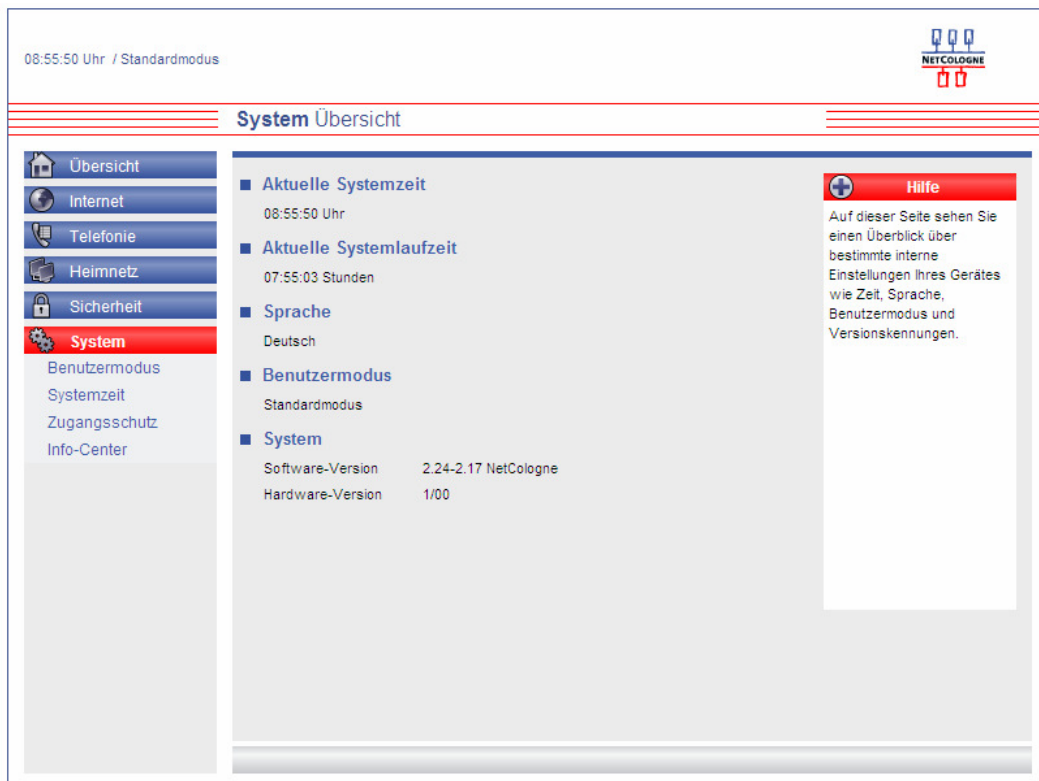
08:55:50 Uhr / Standardmodus

NETCOLOGNE

System Übersicht

Übersicht
Internet
Telefonie
Heimnetz
Sicherheit
System
Benutzermodus
Systemzeit
Zugangsschutz
Info-Center

■ Aktuelle Systemzeit
08:55:50 Uhr

■ Aktuelle Systemlaufzeit
07:55:03 Stunden

■ Sprache
Deutsch

■ Benutzermodus
Standardmodus

■ System

| Software-Version | 2.24-2.17 NetCologne |
|---|---|
| Hardware-Version | 1/00 |

Hilfe
Auf dieser Seite sehen Sie einen Überblick über bestimmte interne Einstellungen Ihres Gerätes wie Zeit, Sprache, Benutzermodus und Versionskennungen.